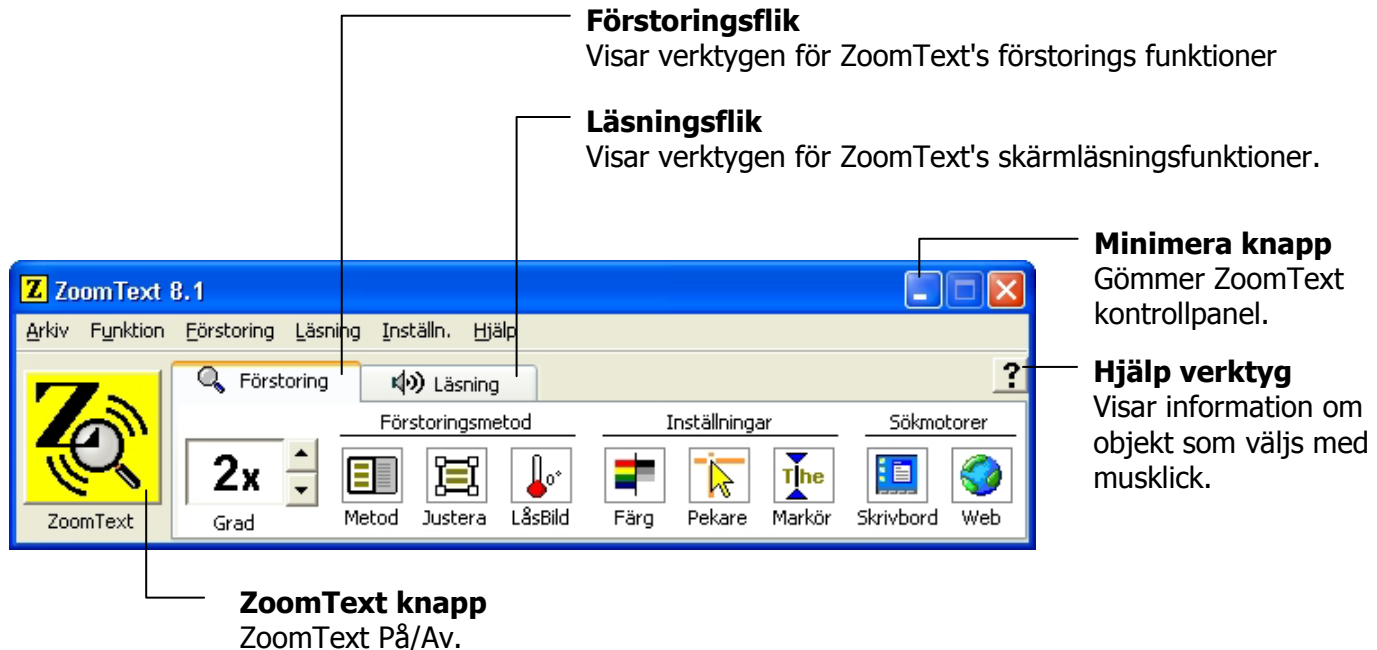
**Förstoringsflik**
Visar verktygen för ZoomText's förstorings funktioner

**Läsningsflik**
Visar verktygen för ZoomText's skärmläsningsfunktioner.

**Minimera knapp**
Gömmer ZoomText kontrollpanel.

**Hjälp verktyg**
Visar information om objekt som väljs med musklick.

ZoomText 8.1

Arkiv Funktion Förstoring Läsning Inställn. Hjälp

Förstoring Läsning ?

ZoomText

Förstoringsmetod Inställningar Sökmotorer

2x Grad

Metod Justera LåsBild Färg Pekare Markör Skrivbord Web

The

**ZoomText knapp**
ZoomText På/Av.